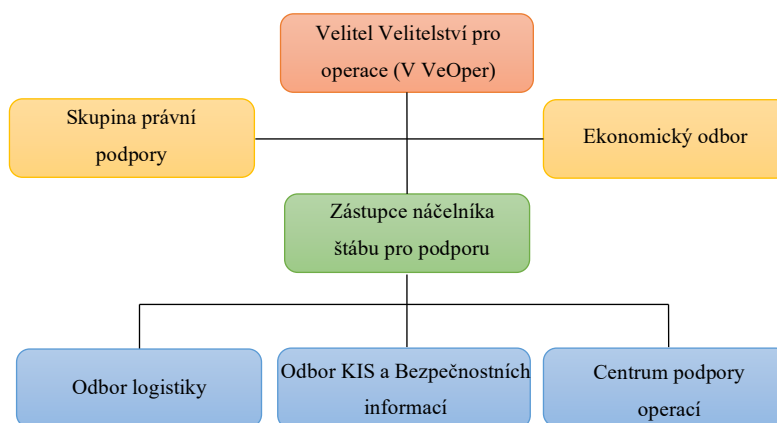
Velitel Velitelství pro operace (V VeOper)

Skupina právní podpory

Ekonomický odbor

Zástupce náčelníka štábu pro podporu

Odbor logistiky

Odbor KIS a Bezpečnostních informací

Centrum podpory operací